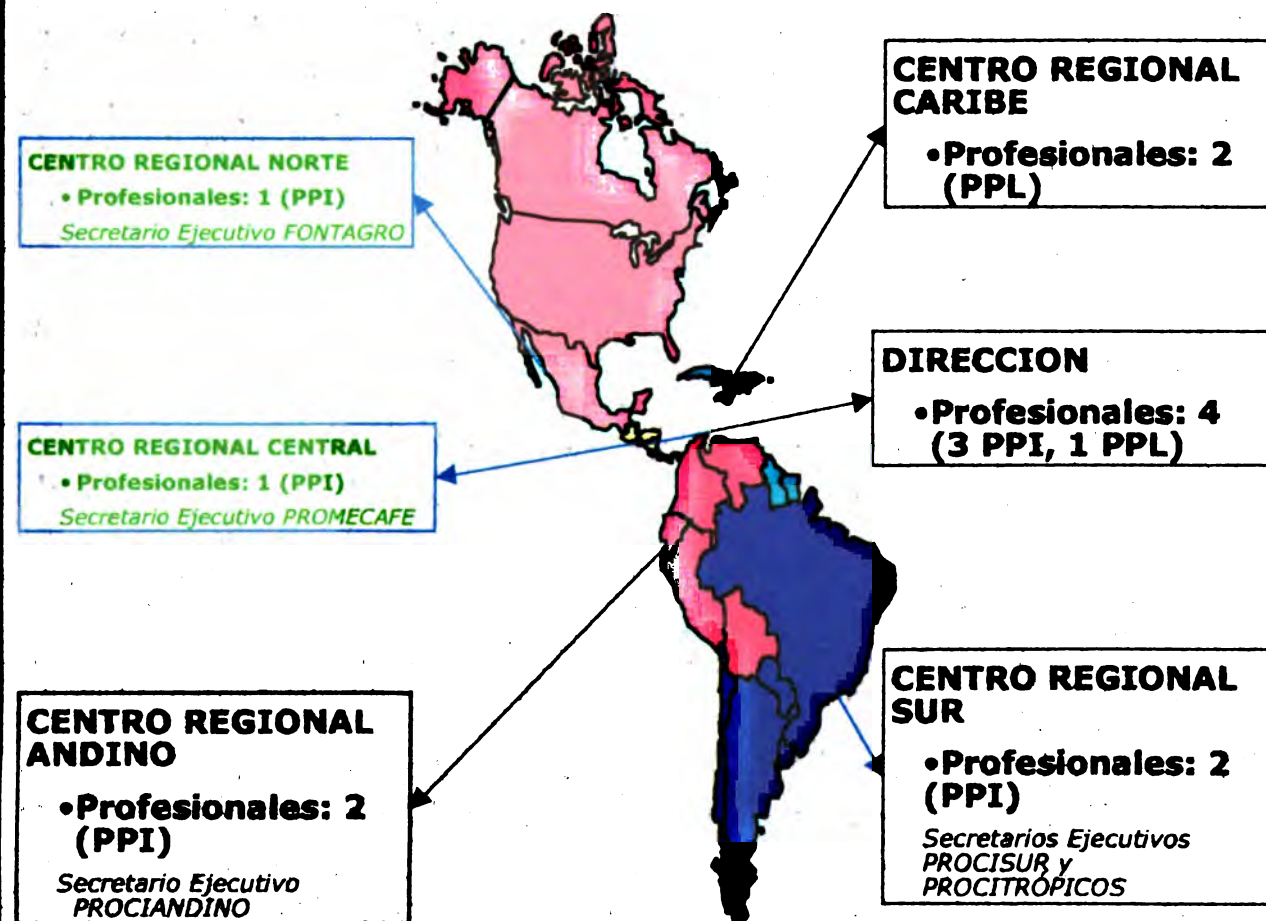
CENTRO REGIONAL NORTE
• Profesionales: 1 (PPI)
Secretario Ejecutivo FONTAGRO

CENTRO REGIONAL CARIBE
•Profesionales: 2 (PPL)

DIRECCION
•Profesionales: 4 (3 PPI, 1 PPL)

CENTRO REGIONAL CENTRAL
• Profesionales: 1 (PPI)
Secretario Ejecutivo PROMECAFE

CENTRO REGIONAL ANDINO
•Profesionales: 2 (PPI)
Secretario Ejecutivo PROCIANDINO

CENTRO REGIONAL SUR
•Profesionales: 2 (PPI)
Secretarios Ejecutivos PROCISUR y PROCITRÓPICOS